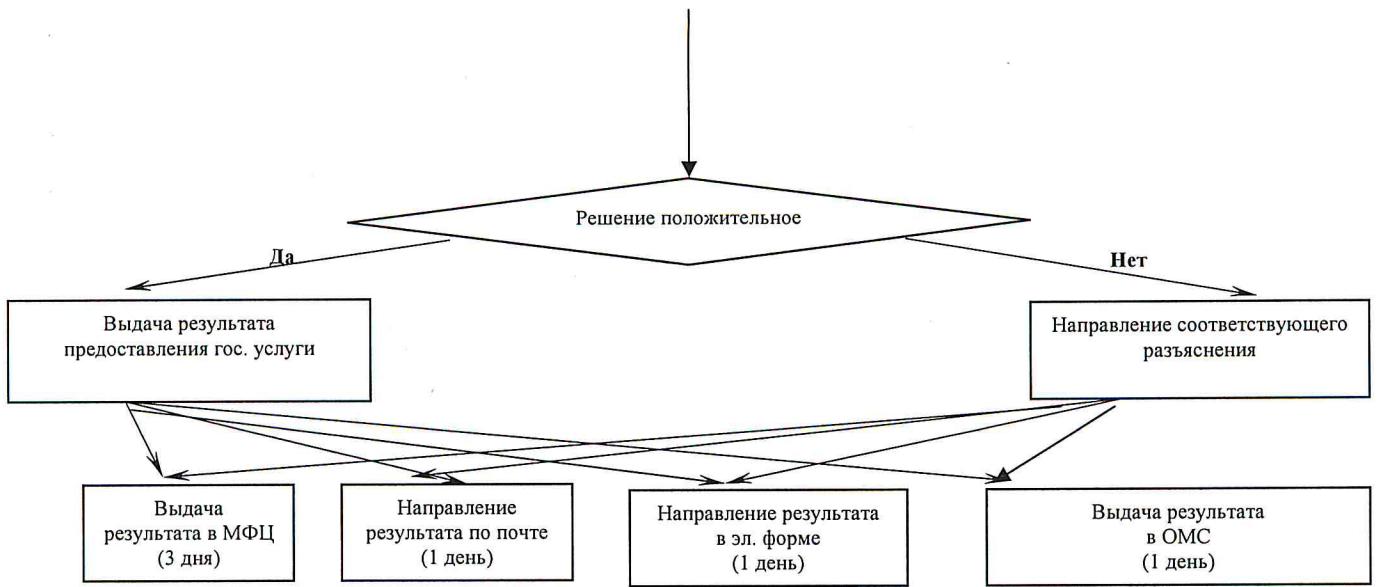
Решение положительное

Да

Нет

Выдача результата предоставления гос. услуги

Направление соответствующего разъяснения

Выдача результата в МФЦ (3 дня)

Направление результата по почте (1 день)

Направление результата в эл. форме (1 день)

Выдача результата в ОМС (1 день)